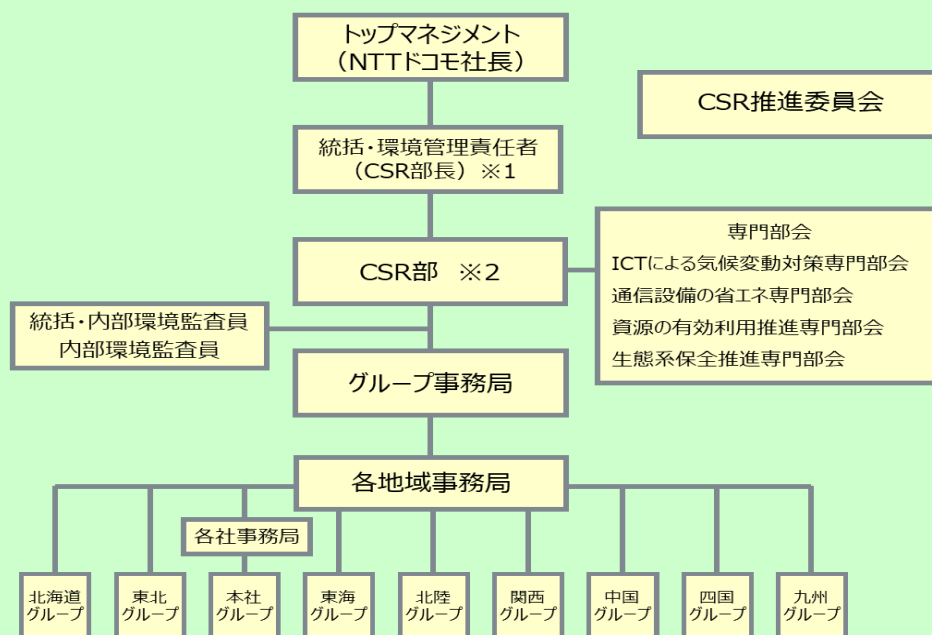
トップマネジメント
（NTTドコモ社長）

CSR推進委員会

統括・環境管理責任者
（CSR部長）※1

専門部会
ICTによる気候変動対策専門部会
通信設備の省エネ専門部会
資源の有効利用推進専門部会
生態系保全推進専門部会

CSR部　※2

統括・内部環境監査員
内部環境監査員

グループ事務局

各地域事務局

各社事務局

北海道グループ

東北グループ

本社グループ

東海グループ

北陸グループ

関西グループ

中国グループ

四国グループ

九州グループ